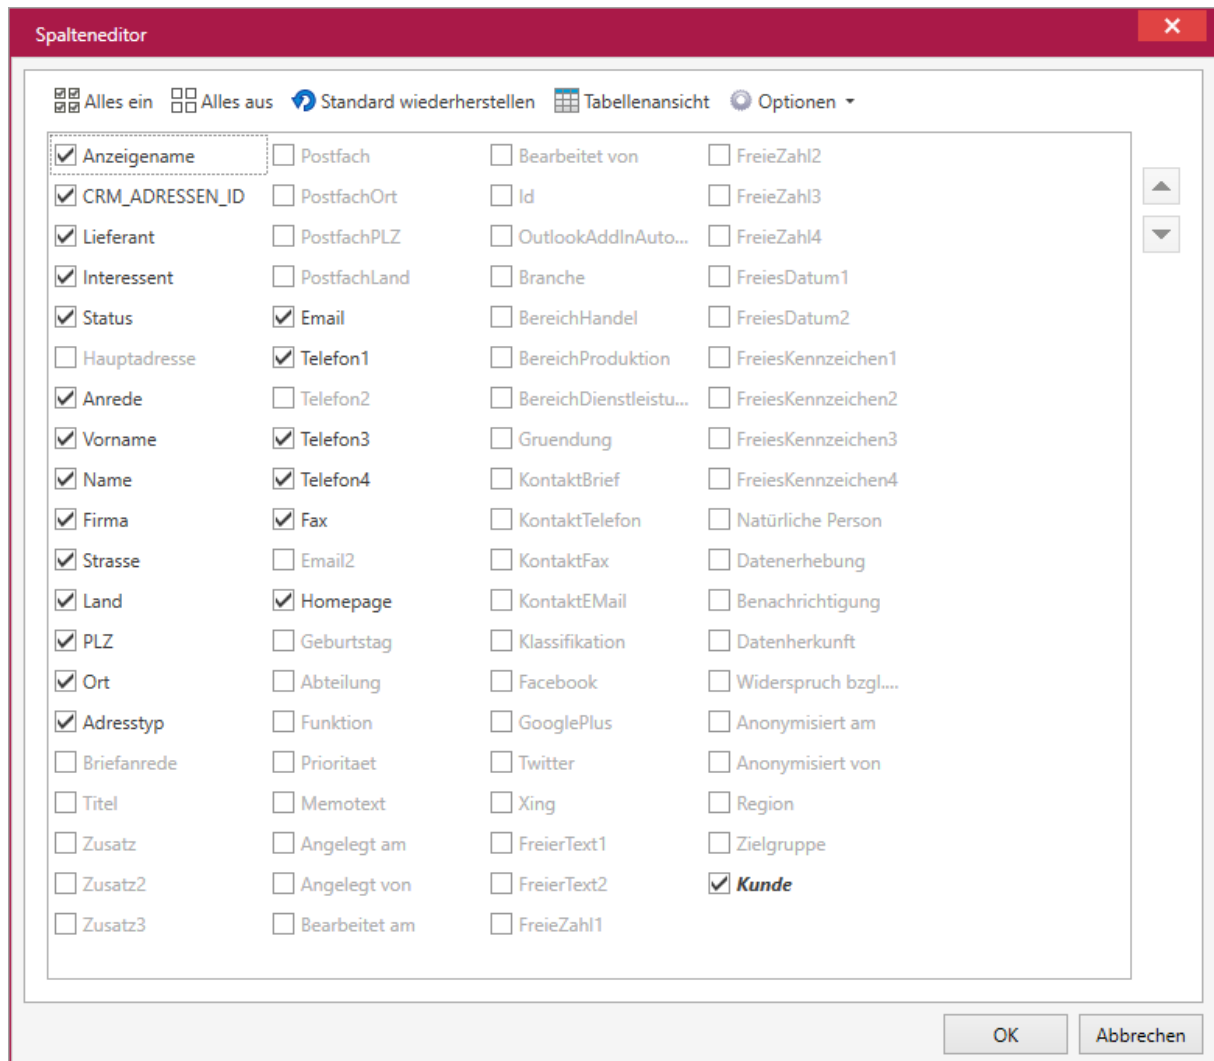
Spalteneditor

Alles ein Alles aus Standard wiederherstellen Tabellenansicht Optionen

Anzeigename
CRM_ADRESSEN_ID
Lieferant
Interessent
Status
Hauptadresse
Anrede
Vorname
Name
Firma
Strasse
Land
PLZ
Ort
Adresstyp
Briefanrede
Titel
Zusatz
Zusatz2
Zusatz3

Postfach
PostfachOrt
PostfachPLZ
PostfachLand
Email
Telefon1
Telefon2
Telefon3
Telefon4
Fax
Email2
Homepage
Geburtstag
Abteilung
Funktion
Prioritaet
Memotext
Angelegt am
Angelegt von
Bearbeitet am

Bearbeitet von
Id
OutlookAddInAuto...
Branche
BereichHandel
BereichProduktion
BereichDienstleistu...
Gruendung
KontaktBrief
KontaktTelefon
KontaktFax
KontaktEMail
Klassifikation
Facebook
GooglePlus
Twitter
Xing
FreierText1
FreierText2
FreieZahl1

FreieZahl2
FreieZahl3
FreieZahl4
FreiesDatum1
FreiesDatum2
FreiesKennzeichen1
FreiesKennzeichen2
FreiesKennzeichen3
FreiesKennzeichen4
Natürliche Person
Datenerhebung
Benachrichtigung
Datenherkunft
Widerspruch bzgl....
Anonymisiert am
Anonymisiert von
Region
Zielgruppe
Kunde

OK Abbrechen